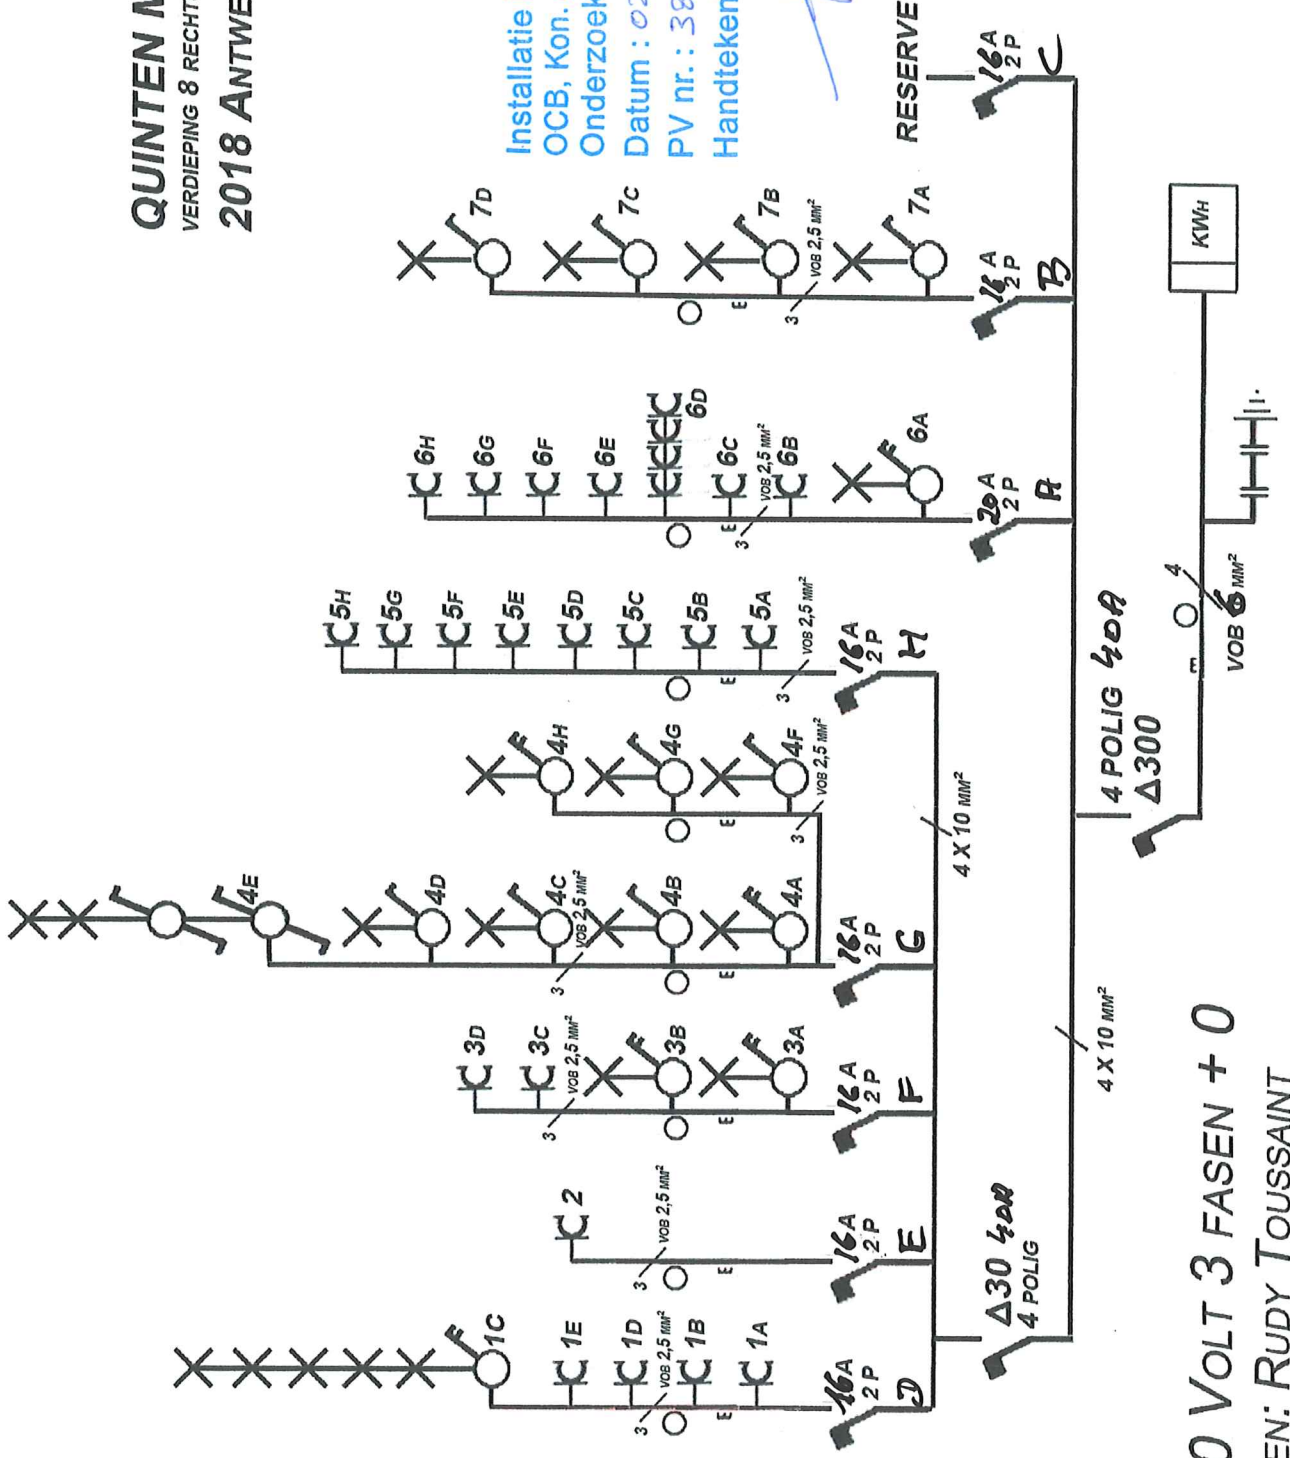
QUINTEN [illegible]
VERDIEPING 8 RECHT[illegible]
2018 ANTWE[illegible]

Installatie
OCB, Kon.
Onderzoek
Datum : 0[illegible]
PV nr. : 38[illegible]
Handteken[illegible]

RESERVE
16A 2P
C

7D
7C
7B
VOB 2,5 MM²
7A
3
E
16A 2P
B

KWH

6H
6G
6F
6E
6D
6C
VOB 2,5 MM²
6B
6A
3
E
20A 2P
A

5H
5G
5F
5E
5D
5C
5B
5A
VOB 2,5 MM²
3
E
16A 2P
H

4 POLIG 40A
Δ300
4
VOB 6 MM²
E

4H
4G
4F
VOB 2,5 MM²
3
E
4 X 10 MM²

4E
4D
4C
VOB 2,5 MM²
4B
4A
3
E
16A 2P
G

3D
3C
VOB 2,5 MM²
3B
3A
3
E
16A 2P
F

4 X 10 MM²

2
VOB 2,5 MM²
3
E
16A 2P
E

Δ30 40A
4 POLIG

1C
1E
1D
VOB 2,5 MM²
1B
1A
3
E
16A 2P
D

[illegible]0 VOLT 3 FASEN + 0
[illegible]EN: RUDY TOUSSAINT